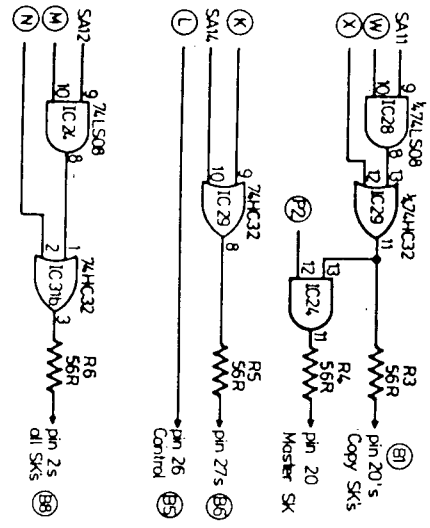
X
W
SA11
9
10
IC28
8
¼74LS08
12
13
IC29
11
¼74HC32
P2
12
13
IC24
11
R3
56R
pin 20's
Copy SK's
B1
R4
56R
pin 20
Master SK

K
SA14
9
10
IC29
8
¼74HC32
R5
56R
pin 27's
B6

L
pin 26
Control
B5

N
M
SA12
9
10
IC24
8
74LS08
2
1
IC31b
3
74HC32
R6
56R
pin 2's
all SK's
B8